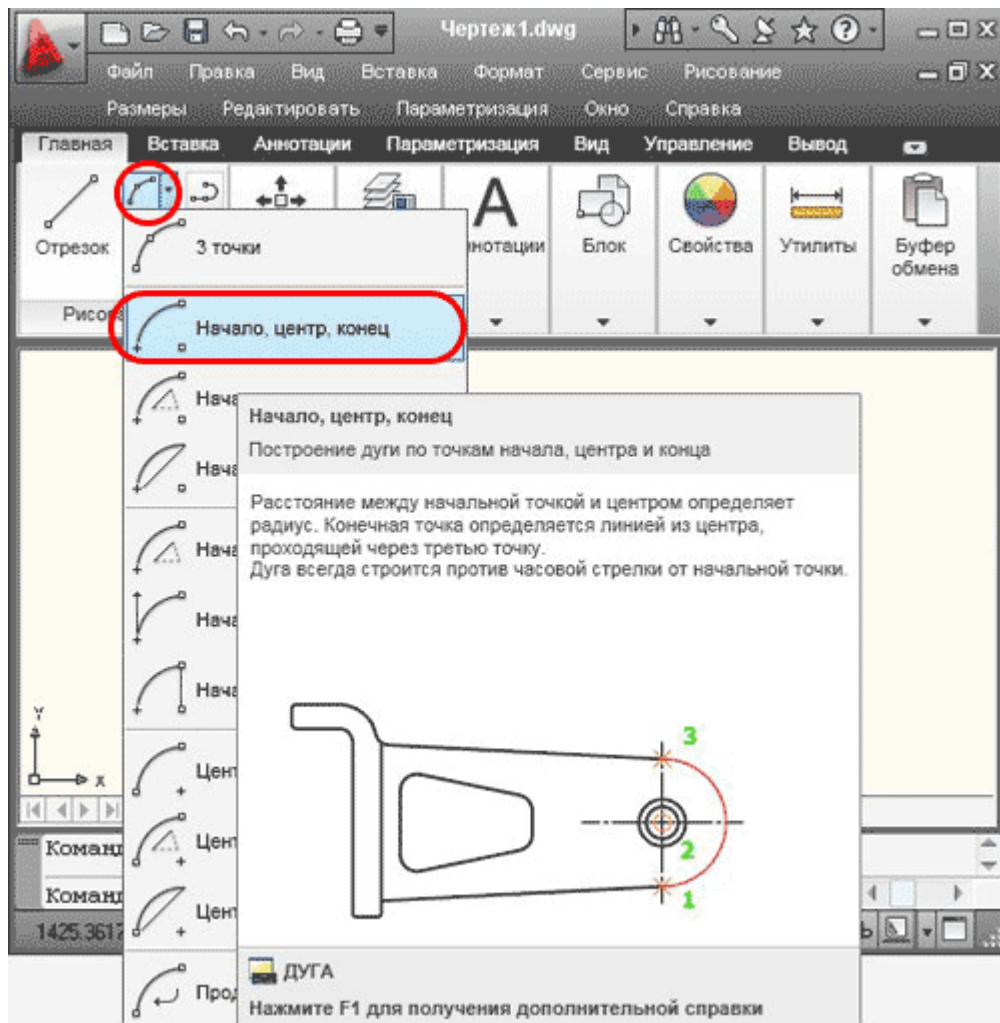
Чертеж1.dwg

Файл Правка Вид Вставка Формат Сервис Рисование

Размеры Редактировать Параметризация Окно Справка

Главная Вставка Аннотации Параметризация Вид Управление Вывод

Отрезок

Рисо

3 точки

Начало, центр, конец

Нача

Нача

Нача

Нача

Нача

Цент

Цент

Цент

Прод

нотации

Блок

Свойства

Утилиты

Буфер обмена

Начало, центр, конец

Построение дуги по точкам начала, центра и конца

Расстояние между начальной точкой и центром определяет радиус. Конечная точка определяется линией из центра, проходящей через третью точку.
Дуга всегда строится против часовой стрелки от начальной точки.

3

2

1

Y

X

Команд

Команд

1425.3617

ДУГА

Нажмите F1 для получения дополнительной справки